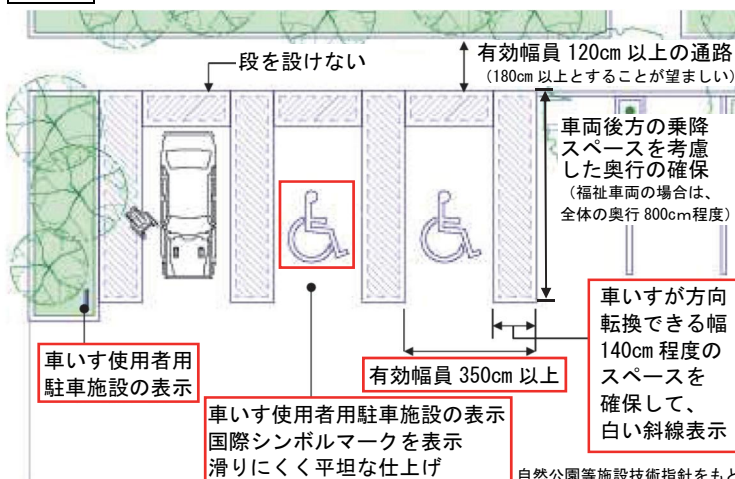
段を設けない

有効幅員 120cm 以上の通路
(180cm 以上とすることが望ましい)

車両後方の乗降スペースを考慮した奥行の確保
(福祉車両の場合は、全体の奥行 800cm程度)

車いすが方向転換できる幅 140cm 程度のスペースを確保して、白い斜線表示

車いす使用者用駐車施設の表示

有効幅員 350cm 以上

車いす使用者用駐車施設の表示
国際シンボルマークを表示
滑りにくく平坦な仕上げ

自然公園等施設技術指針をもと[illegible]